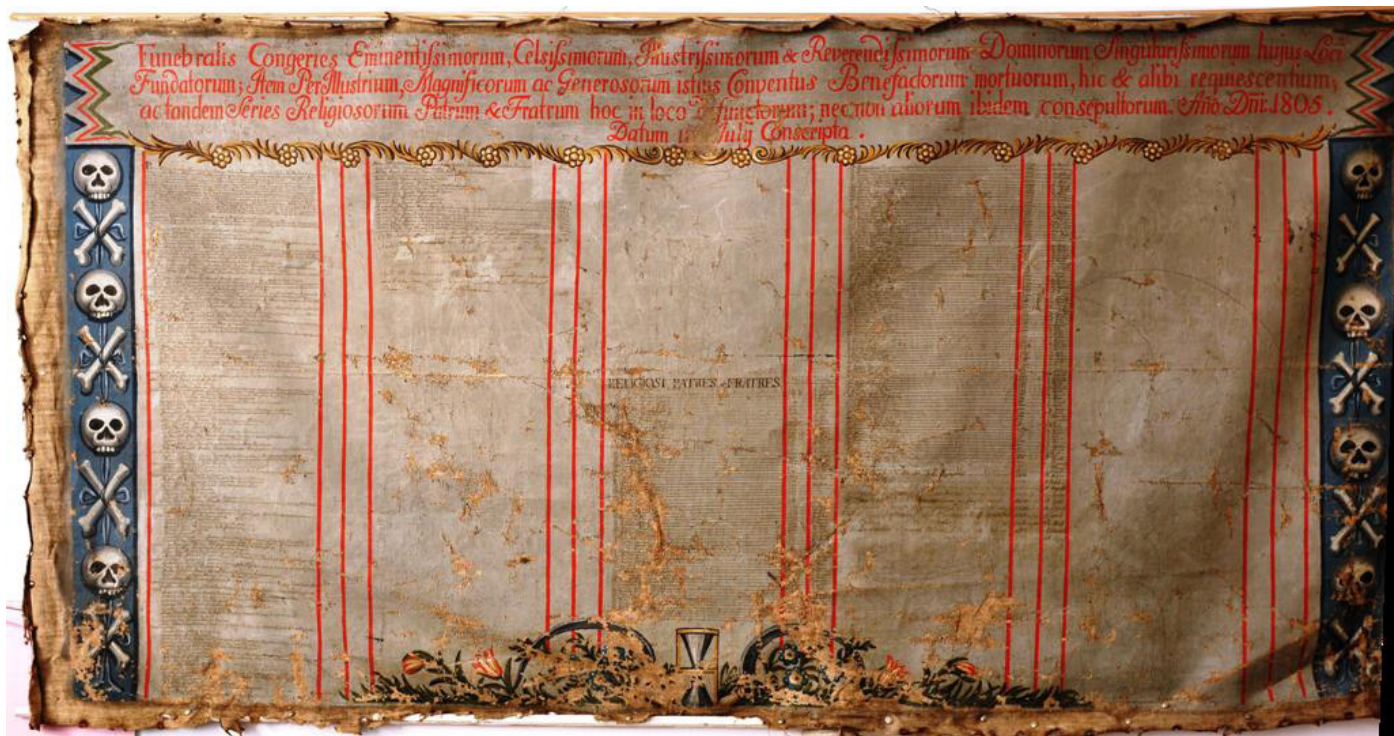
Funebralis Congeries Eminentissimorum, Celsissimorum, Illustrissimorum & Reverendissimorum Dominorum Singularissimorum hujus Loci Fundatorum; Item Per Illustrium, Magnificorum ac Generosorum istius Conventus Benefactorum mortuorum, hic & alibi requiescentium, ac tandem Series Religiosorum Patrum & Fratrum hoc in loco defunctorum; nec non aliorum ibidem consepultorum. Año Dñi 1805. Datum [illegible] July Conscripta.

RELIGIOSI PATRES & FRATRES